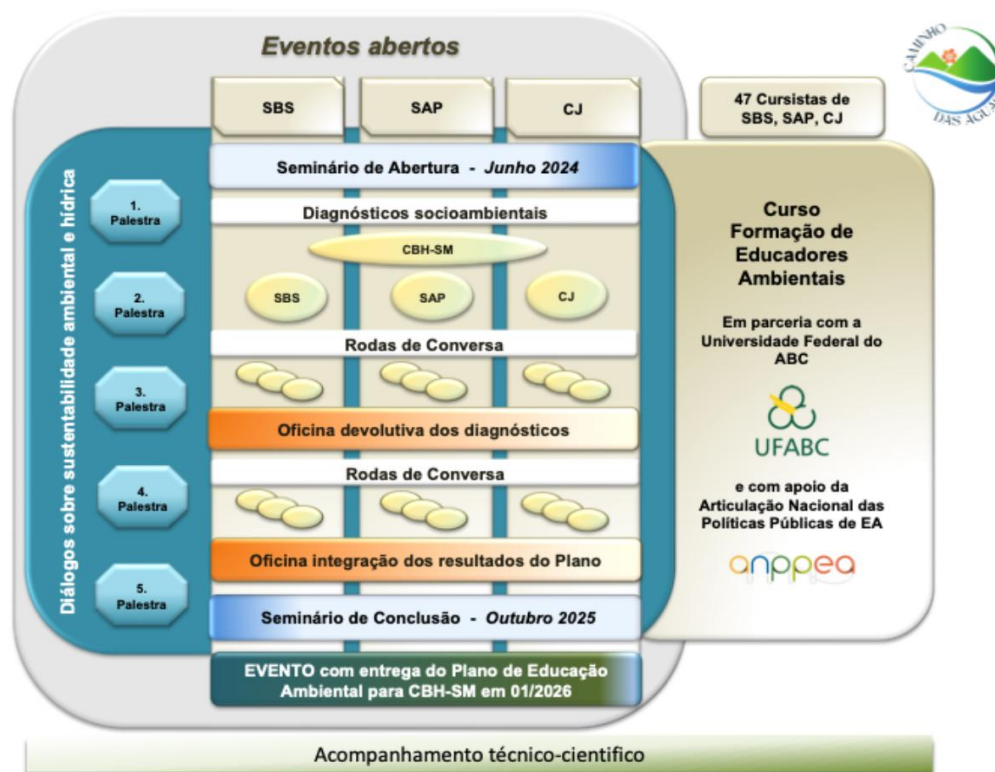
Eventos abertos

SBS

SAP

CJ

47 Cursistas de SBS, SAP, CJ

CAMINHO DAS ÁGUAS

Diálogos sobre sustentabilidade ambiental e hídrica

1. Palestra

2. Palestra

3. Palestra

4. Palestra

5. Palestra

Seminário de Abertura - Junho 2024

Diagnósticos socioambientais

CBH-SM

SBS

SAP

CJ

Rodas de Conversa

Oficina devolutiva dos diagnósticos

Rodas de Conversa

Oficina integração dos resultados do Plano

Seminário de Conclusão - Outubro 2025

EVENTO com entrega do Plano de Educação Ambiental para CBH-SM em 01/2026

Curso Formação de Educadores Ambientais

Em parceria com a Universidade Federal do ABC

UFABC

e com apoio da Articulação Nacional das Políticas Públicas de EA

anppea

Acompanhamento técnico-cientifico